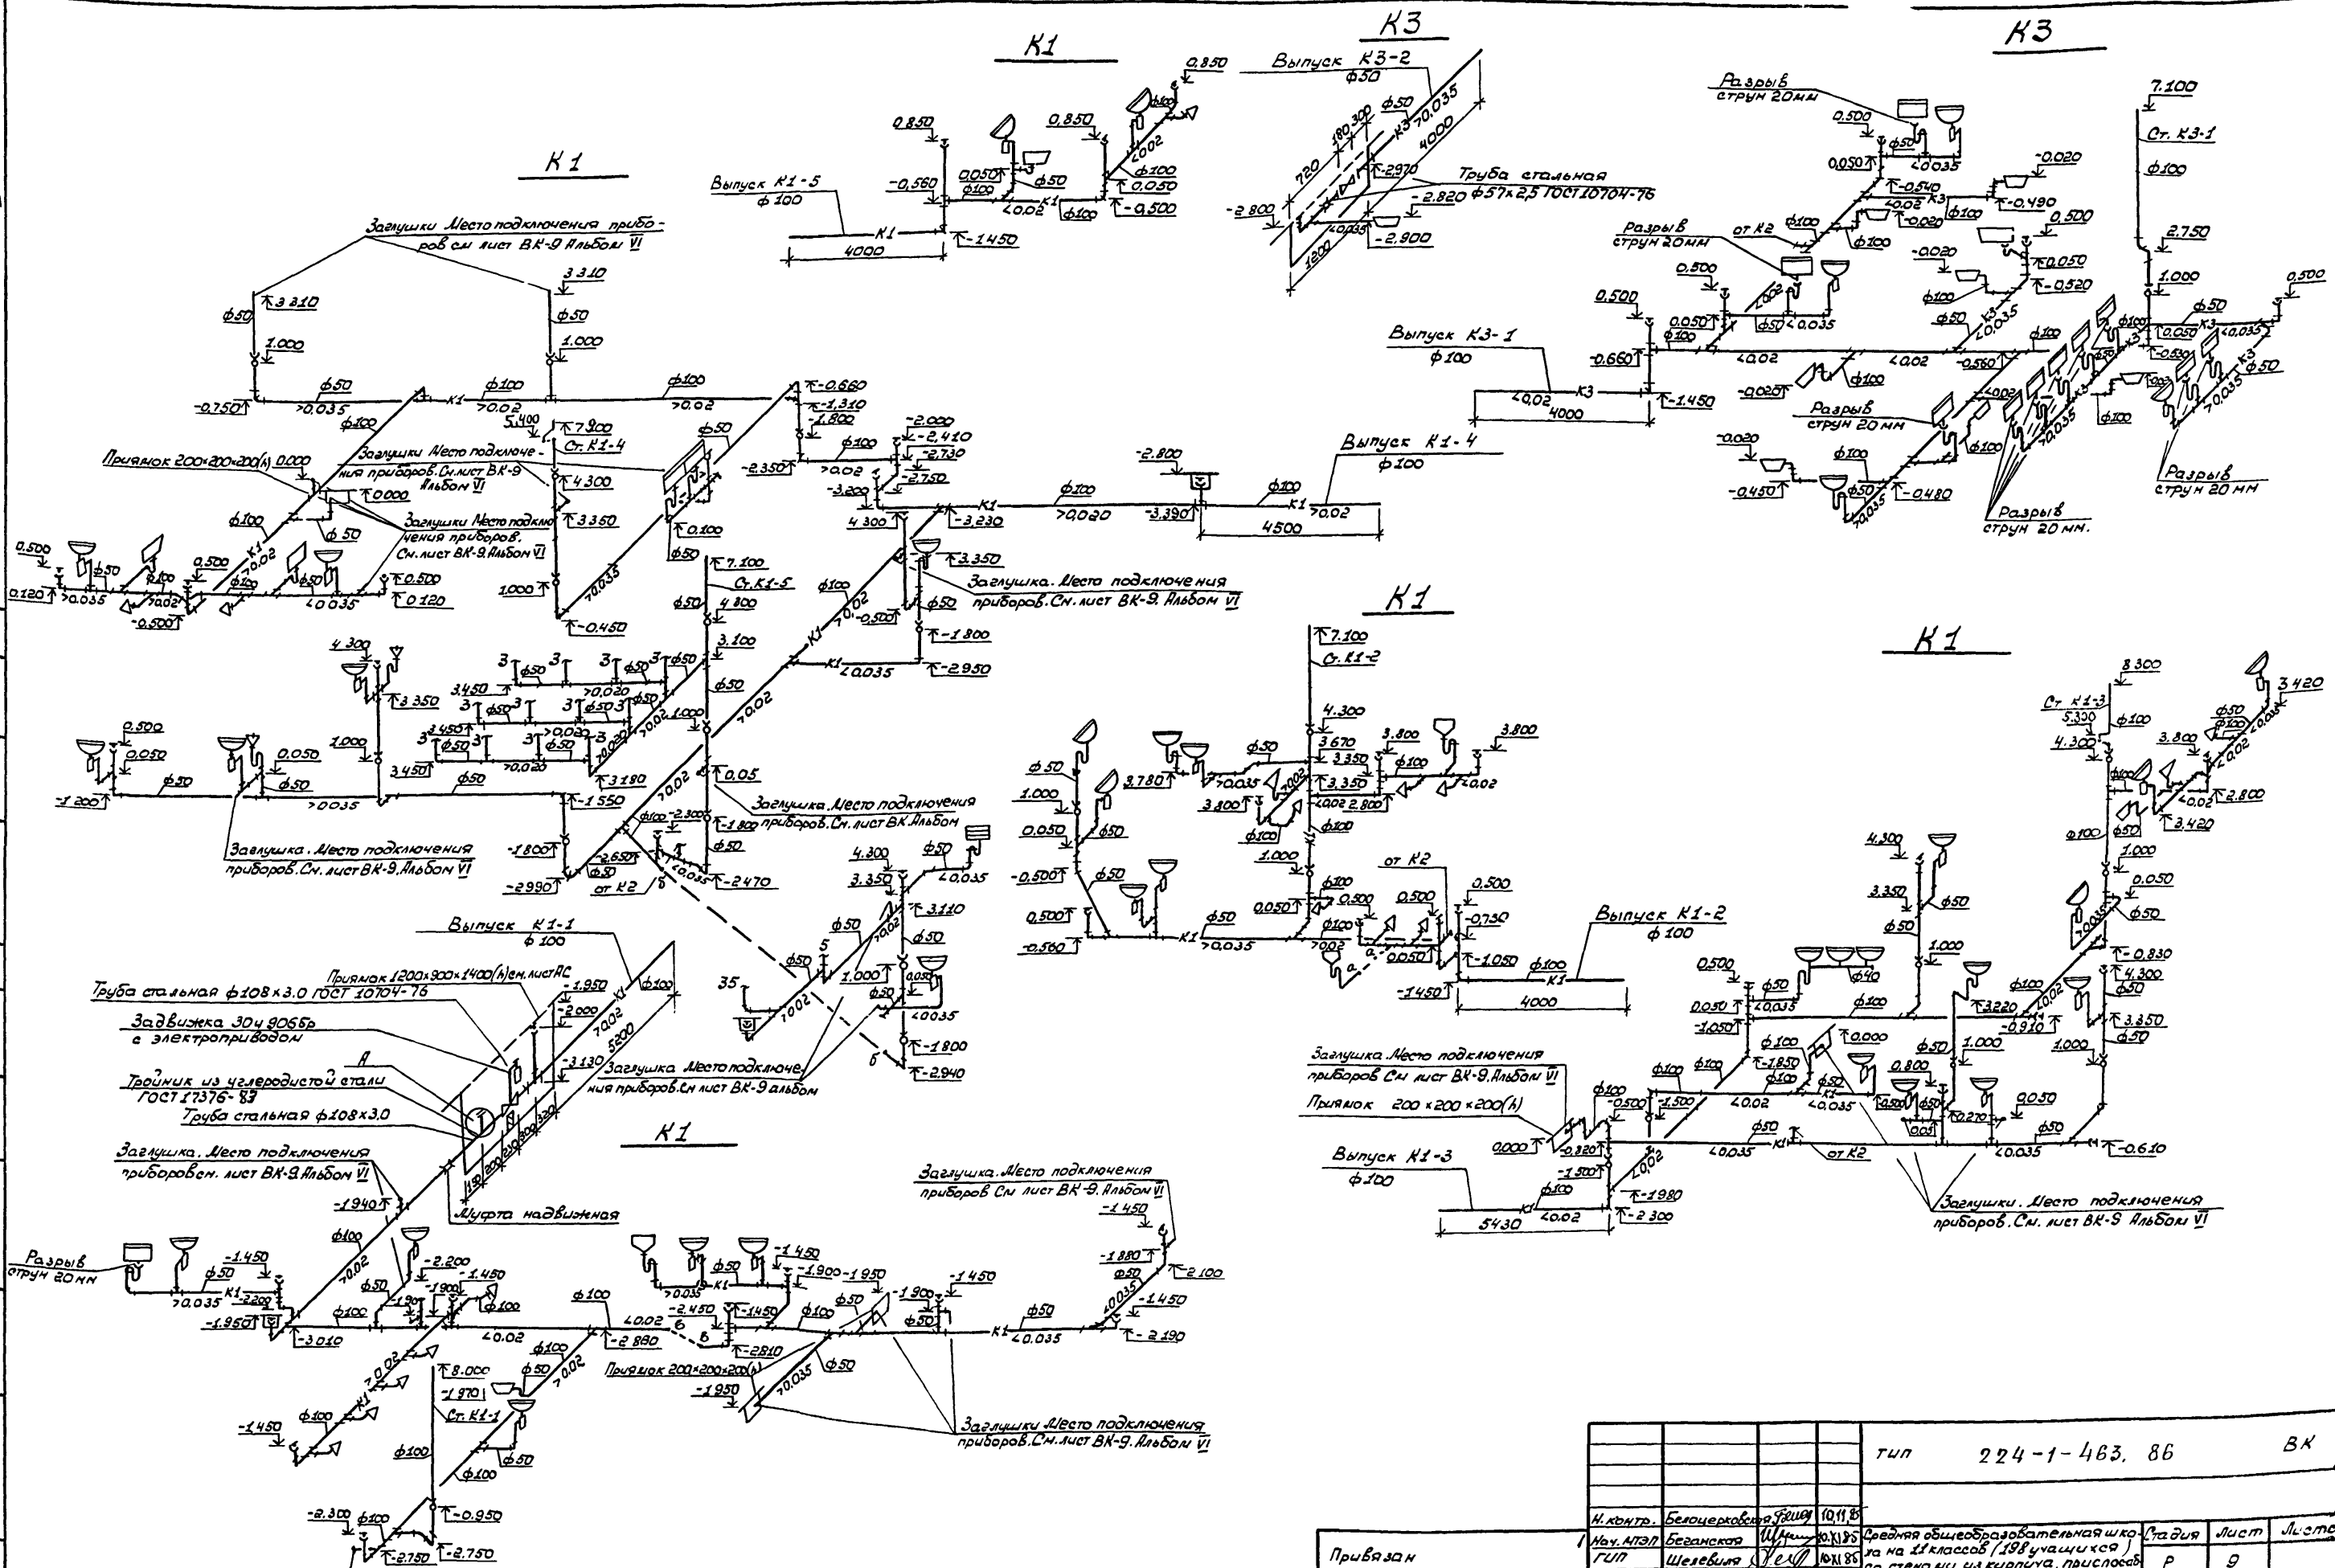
К1

К3

К3

К1

Выпуск К3-2
ф50

Выпуск К1-5
ф 100

4000

Труба стальная ф57х2,5 ГОСТ10704-76

Заглушки Место подключения приборов см лист ВК-9 Альбом VI

Разрыв струн 20мм

Ст. К3-1

Выпуск К3-1
ф100

4000

Выпуск К1-4
ф100

4500

Приямок 200×200×200(h)

Заглушки Место подключения приборов. См.лист ВК-9 Альбом VI

Заглушки Место подключения приборов. См. лист ВК-9. Альбом VI

Ст. К1-4

Ст. К1-5

Заглушка. Место подключения приборов. См. лист ВК-9. Альбом VI

Разрыв струн 20 мм

Разрыв струн 20 мм

Разрыв струн 20 мм.

К1

К1

Ст. К1-2

Ст К1-3

Заглушка. Место подключения приборов. См. лист ВК-9. Альбом VI

Заглушка. Место подключения приборов. См. лист ВК Альбом

от К2

Выпуск К1-1
ф 100

Приямок 1200×900×1400(h)см.лист АС

Труба стальная ф108х3.0 ГОСТ 10704-76

Задвижка 30ч 906бр с электроприводом

Тройник из углеродистой стали ГОСТ 17376-83

Труба стальная ф108х3.0

Заглушка Место подключения приборов.См лист ВК-9 альбом

Заглушка. Место подключения приборовсм. лист ВК-9 Альбом VI

Муфта надвижная

Выпуск К1-2
ф 100

4000

Заглушка Место подключения приборов См лист ВК-9.Альбом VI

Приямок 200×200×200(h)

Выпуск К1-3
ф100

5430

от К2

Заглушки. Место подключения приборов. См. лист ВК-9 Альбом VI

К1

Заглушка. Место подключения приборов См лист ВК-9. Альбом VI

Разрыв струн 20мм

Приямок 200×200×200(h)

Заглушки Место подключения приборов. См. лист ВК-9. Альбом VI

Ст. К1-1

| | | | | тип 224-1-463. 86 | | | ВК |
|---|---|---|---|---|---|---|---|
| Н.контр. | Белоцерковская | | 10.11.86 | | | | |
| Нач.МГЭП | Беганская | | 10.XI.86 | Средняя общеобразовательная школа на 11 классов (198 учащихся) со стенами из кирпича, приспособ | Стадия | Лист | Листов |
| ГИП | Шевелева | | 10.XI.86 | | Р | 9 | |

Привязан